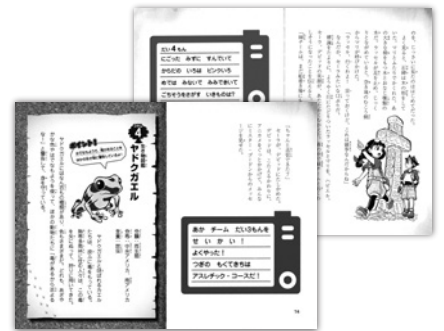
だい４もん
にごった みずに すんでいて
からだの いろは ピンクいろ
めでは みないで おとできいて
ごちそうをさがす いきものは？

ヤドクガエル

あか チーム だい３もんを
せ い か い ！
よくやった！
つぎの もくてきちは
アスレチック・コースだ！

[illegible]